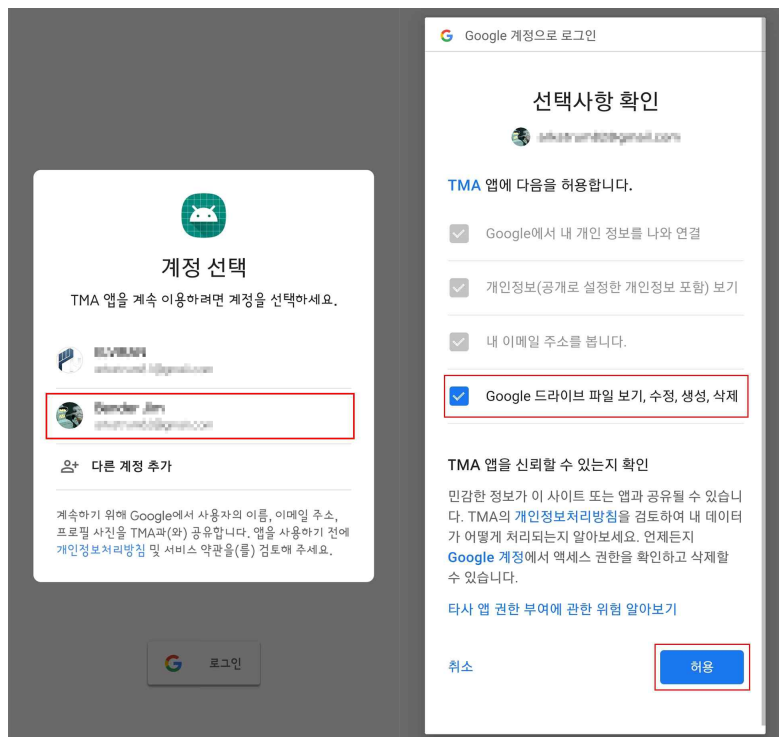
계정 선택

TMA 앱을 계속 이용하려면 계정을 선택하세요.

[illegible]
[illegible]

Bender Jim
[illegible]

다른 계정 추가

계속하기 위해 Google에서 사용자의 이름, 이메일 주소, 프로필 사진을 TMA과(와) 공유합니다. 앱을 사용하기 전에 개인정보처리방침 및 서비스 약관을(를) 검토해 주세요.

로그인

Google 계정으로 로그인

선택사항 확인

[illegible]

TMA 앱에 다음을 허용합니다.

Google에서 내 개인 정보를 나와 연결

개인정보(공개로 설정한 개인정보 포함) 보기

내 이메일 주소를 봅니다.

Google 드라이브 파일 보기, 수정, 생성, 삭제

TMA 앱을 신뢰할 수 있는지 확인

민감한 정보가 이 사이트 또는 앱과 공유될 수 있습니다. TMA의 개인정보처리방침을 검토하여 내 데이터가 어떻게 처리되는지 알아보세요. 언제든지 Google 계정에서 액세스 권한을 확인하고 삭제할 수 있습니다.

타사 앱 권한 부여에 관한 위험 알아보기

취소

허용